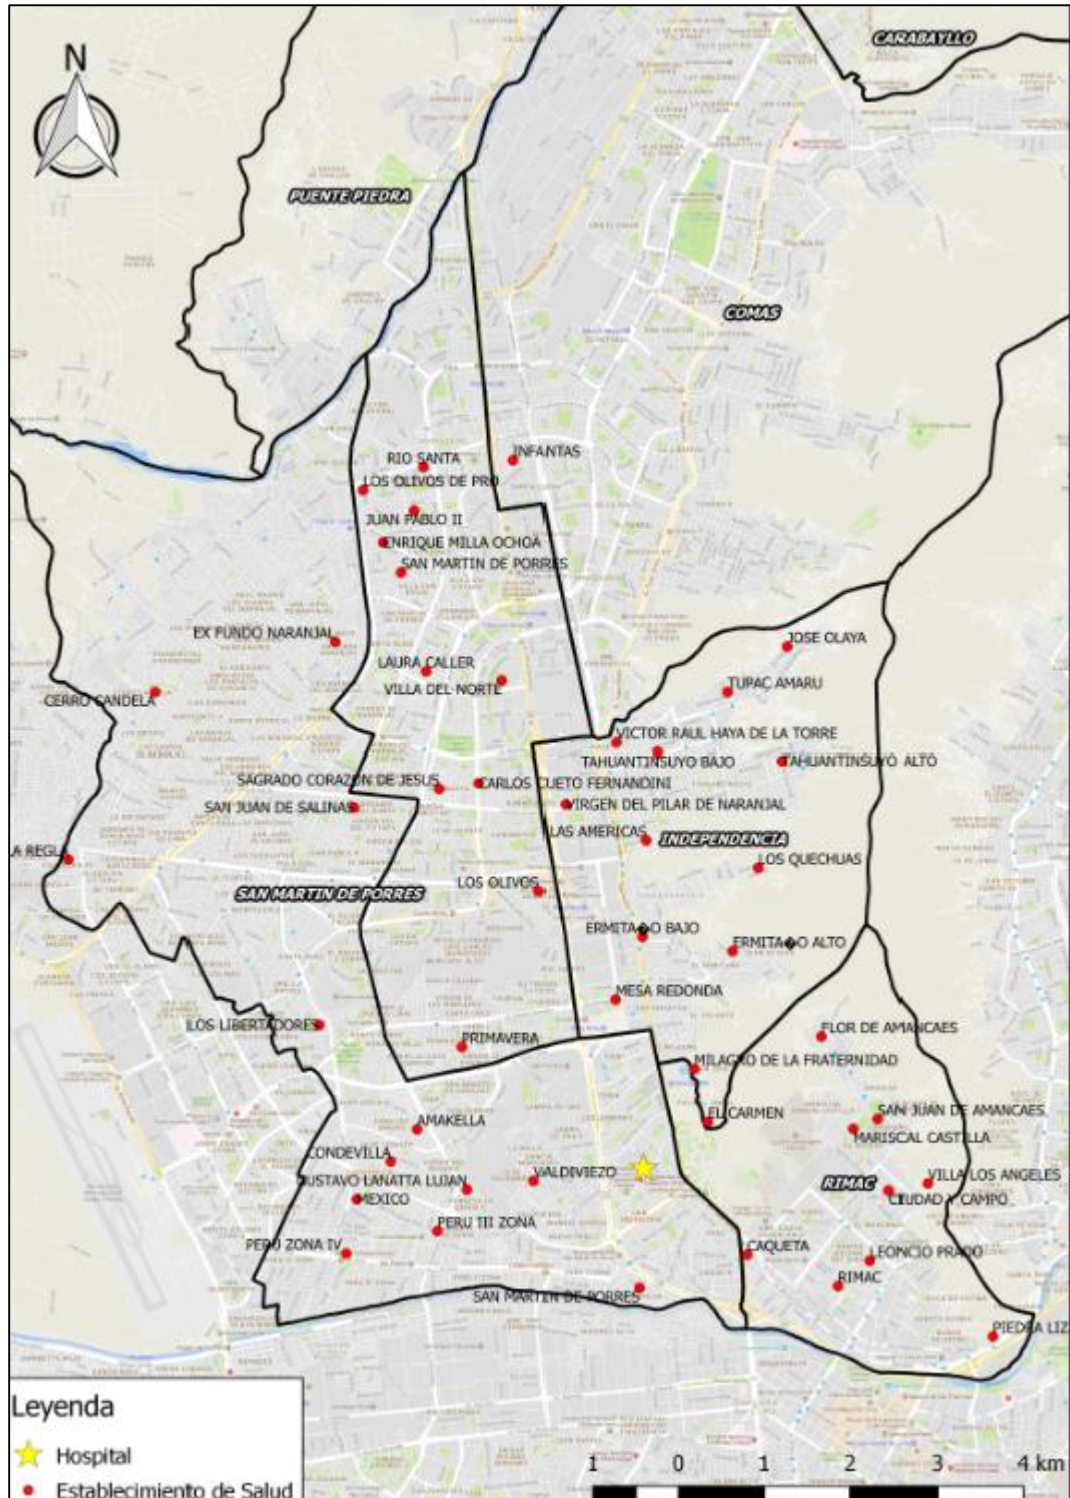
N

CARABAYLLO

PUENTE PIEDRA

COMAS

RIO SANTA
INFANTAS
LOS OLIVOS DE PRO
JUAN PABLO II
ENRIQUE MILLA OCHOA
SAN MARTIN DE PORRES
EX FUNDO NARANJAL
JOSE OLAYA
LAURA CALLER
TUPAC AMARU
CERRO CANDELA
VILLA DEL NORTE
VICTOR RAUL HAYA DE LA TORRE
TAHUANTINSUYO BAJO
TAHUANTINSUYO ALTO
SAGRADO CORAZON DE JESUS
CARLOS CUETO FERNANDINI
SAN JUAN DE SALINAS
VIRGEN DEL PILAR DE NARANJAL
LAS AMERICAS
INDEPENDENCIA
A REGL
LOS QUECHUAS
SAN MARTIN DE PORRES
LOS OLIVOS
ERMITA�O BAJO
ERMITA�O ALTO
MESA REDONDA
LOS LIBERTADORES
FLOR DE AMANCAES
PRIMAVERA
MILAGRO DE LA FRATERNIDAD
EL CARMEN
SAN JUAN DE AMANCAES
AMAKELLA
MARISCAL CASTILLA
CONDEVILLA
VALDIVIEZO
VILLA LOS ANGELES
GUSTAVO LANATTA LUJAN
RIMAC
MEXICO
CIUDAD Y CAMPO
PERU III ZONA
PERU ZONA IV
CAQUETA
LEONCIO PRADO
RIMAC
SAN MARTIN DE PORRES
PIEDRA LIZ

Leyenda
Hospital
Establecimiento de Salud

1 0 1 2 3 4 km